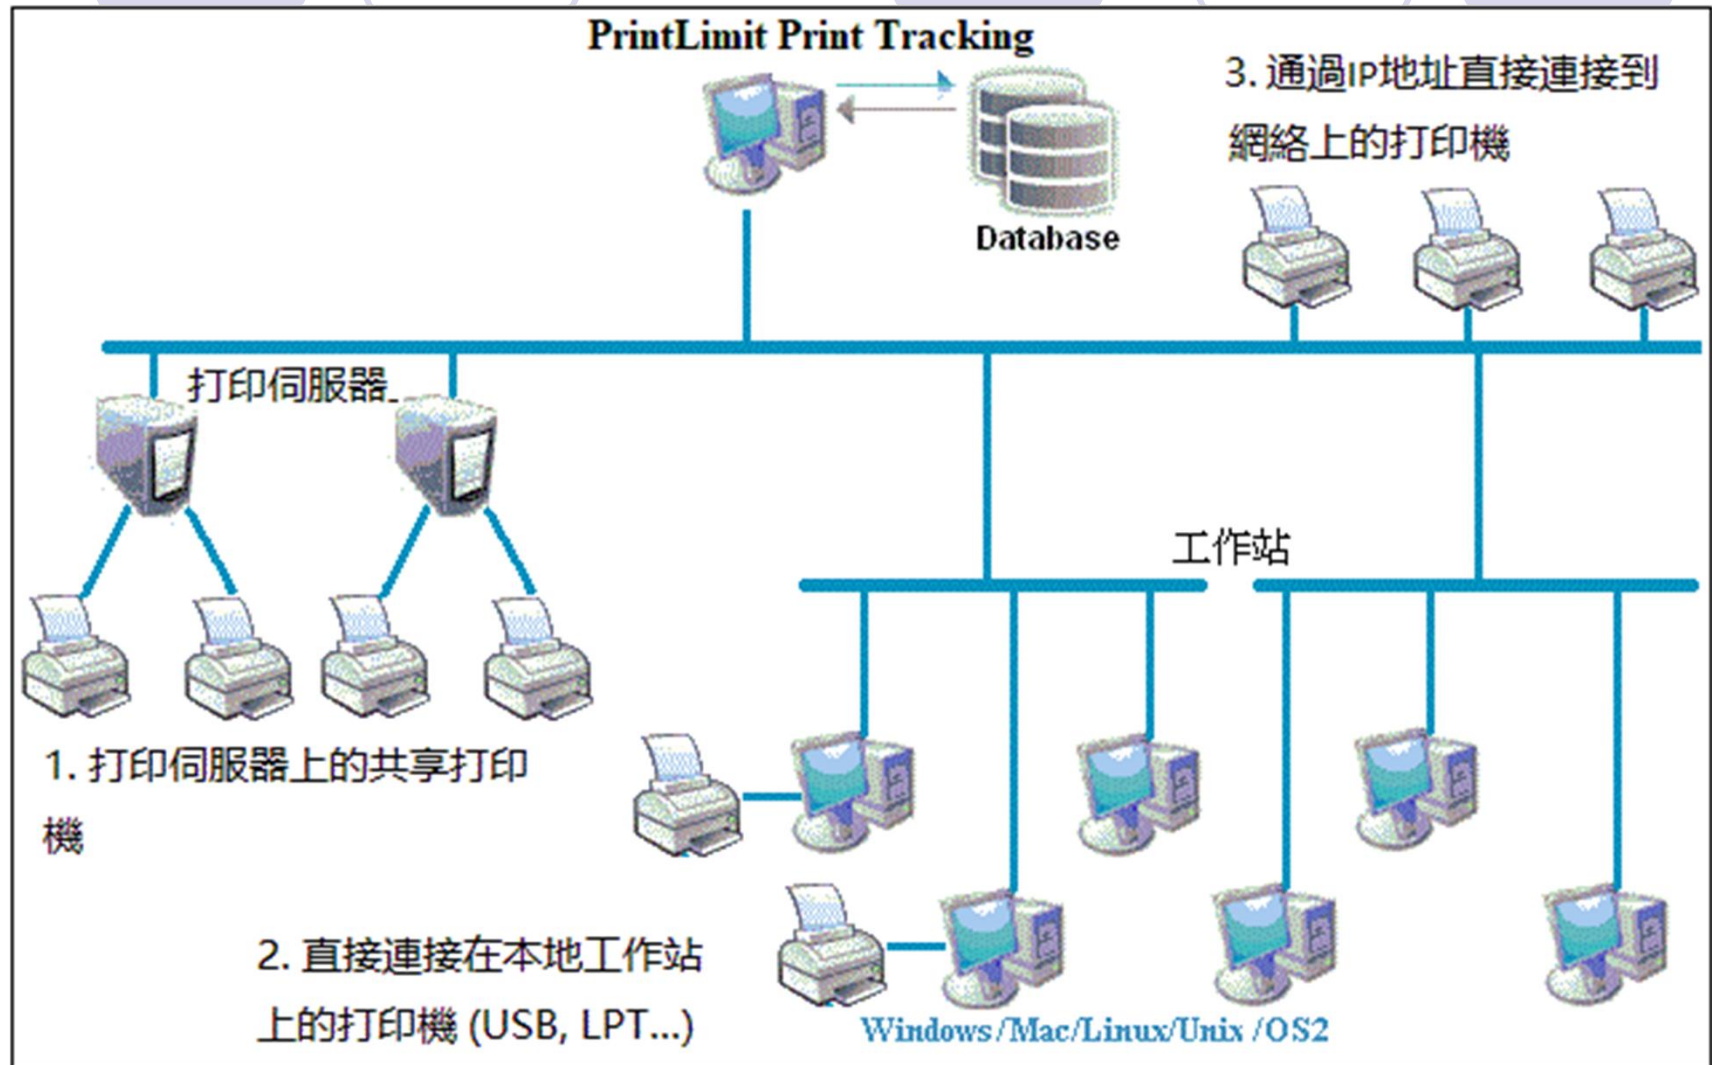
PrintLimit Print Tracking

Database

3. 通過IP地址直接連接到網絡上的打印機

打印伺服器

工作站

1. 打印伺服器上的共享打印機

2. 直接連接在本地工作站上的打印機 (USB, LPT...)

Windows/Mac/Linux/Unix /OS2